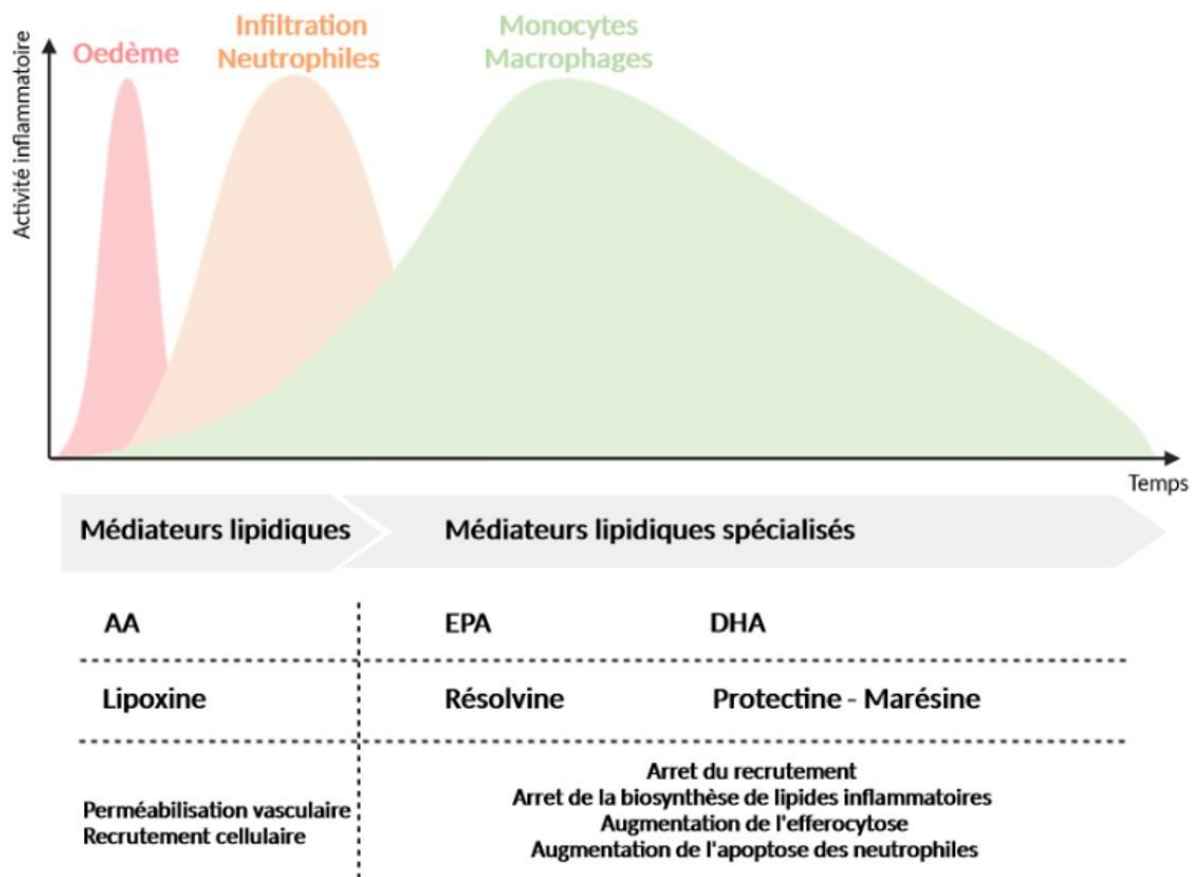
Activité inflammatoire

Oedème

Infiltration Neutrophiles

Monocytes Macrophages

Temps

Médiateurs lipidiques

Médiateurs lipidiques spécialisés

| AA | EPA | DHA |
|---|---|---|
| Lipoxine | Résolvine | Protectine - Marésine |
| Perméabilisation vasculaire<br>Recrutement cellulaire | Arret du recrutement<br>Arret de la biosynthèse de lipides inflammatoires<br>Augmentation de l'efferocytose<br>Augmentation de l'apoptose des neutrophiles | |